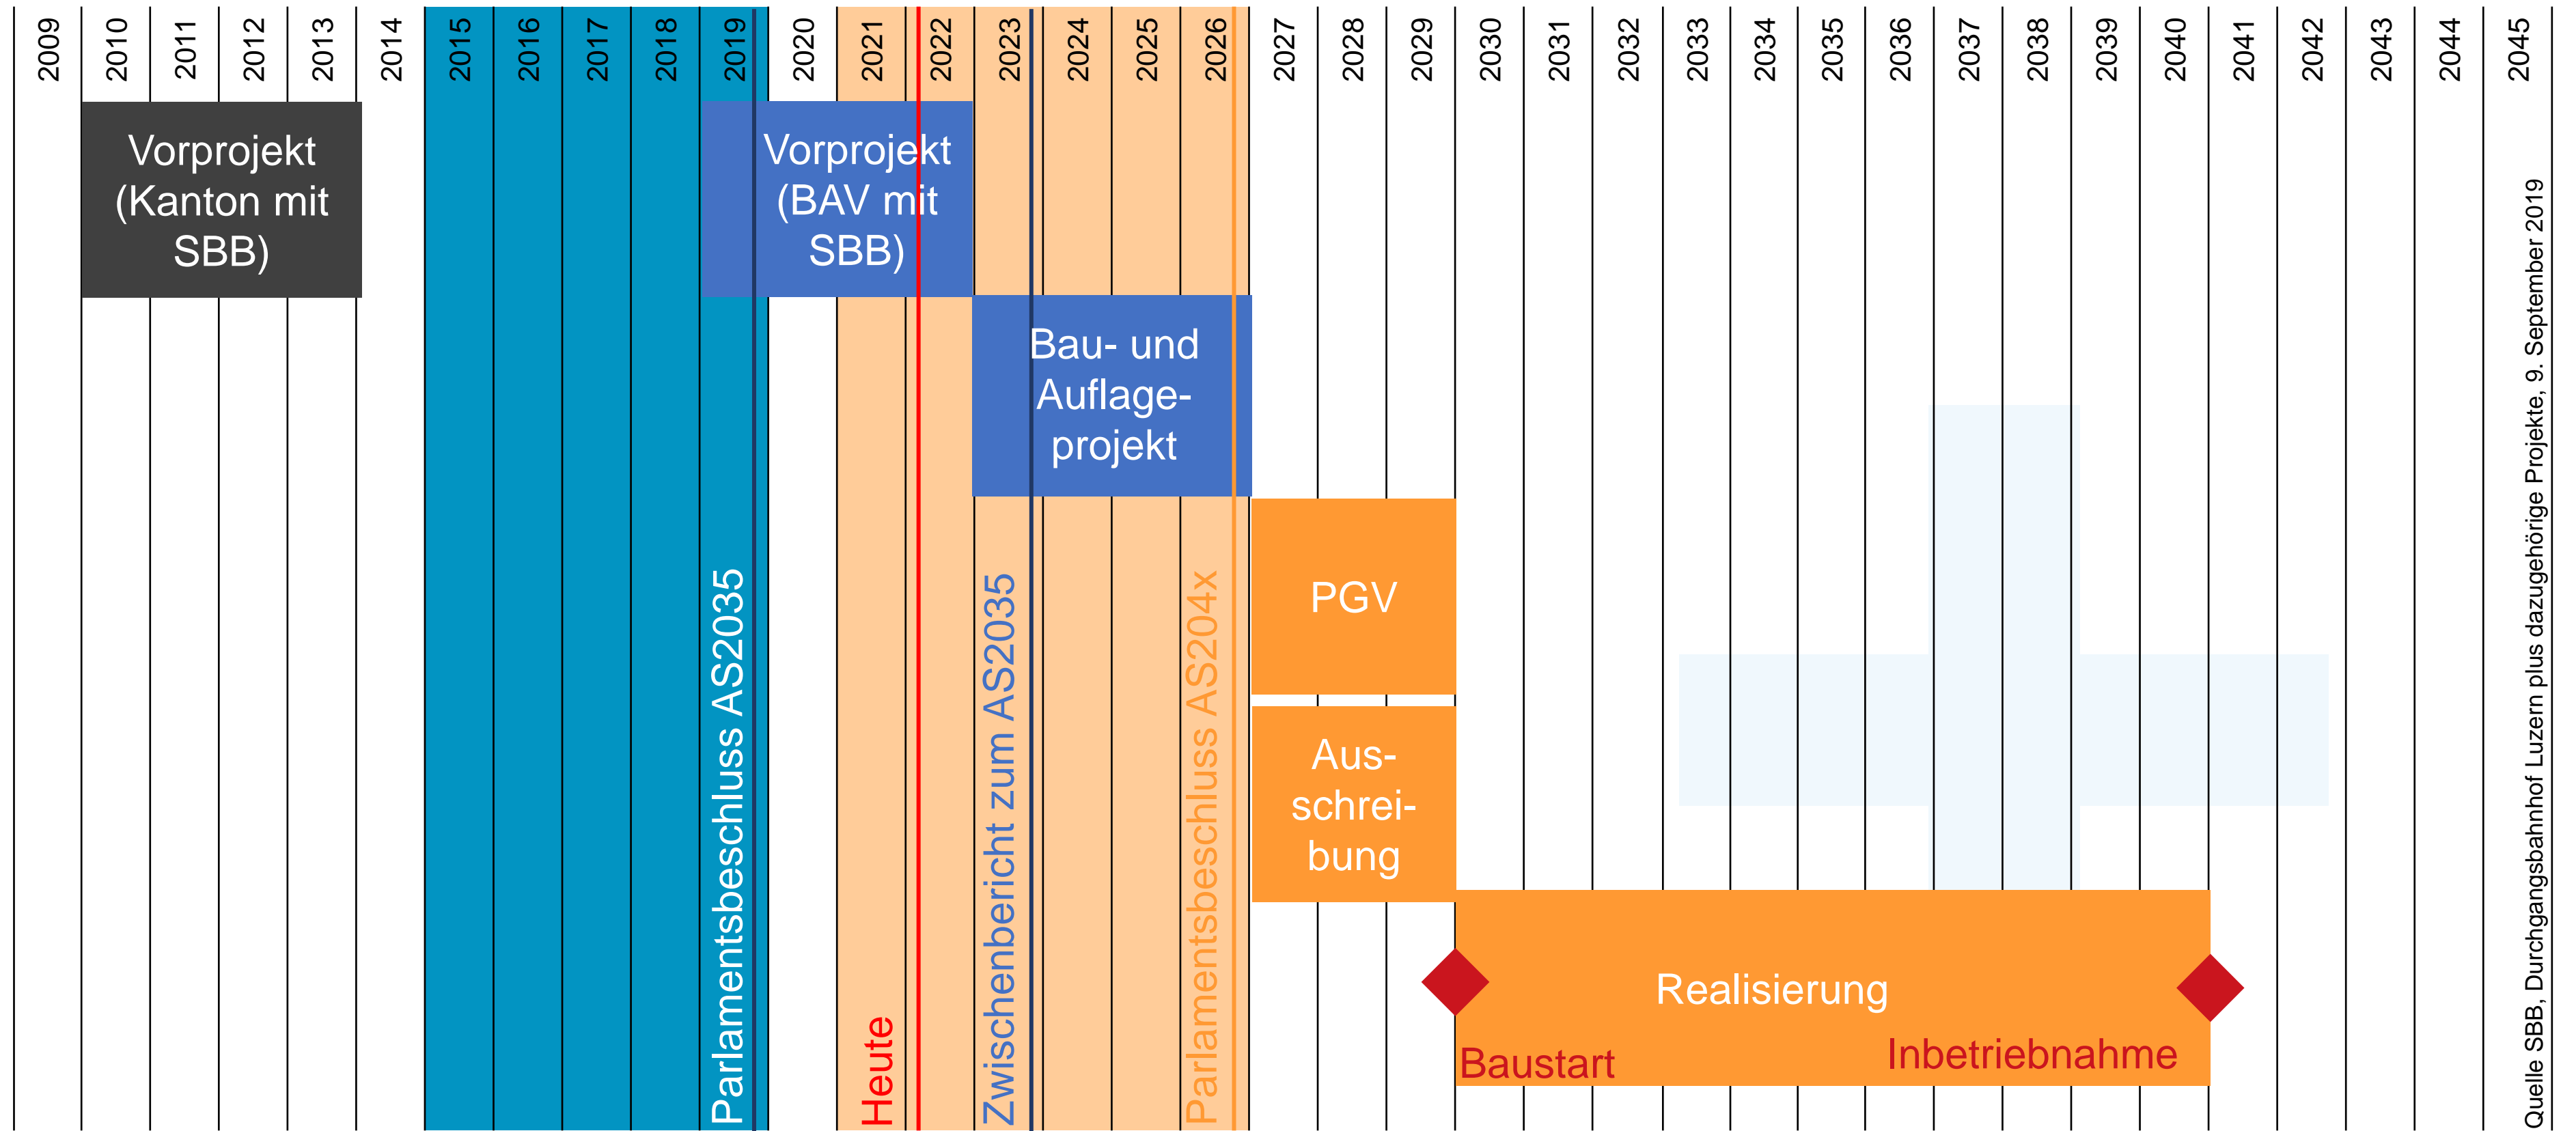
2009 2010 2011 2012 2013 2014 2015 2016 2017 2018 2019 2020 2021 2022 2023 2024 2025 2026 2027 2028 2029 2030 2031 2032 2033 2034 2035 2036 2037 2038 2039 2040 2041 2042 2043 2044 2045

Vorprojekt (Kanton mit SBB)

Vorprojekt (BAV mit SBB)

Bau- und Auflageprojekt

PGV

Ausschreibung

Realisierung

Baustart

Inbetriebnahme

Parlamentsbeschluss AS2035

Heute

Zwischenbericht zum AS2035

Parlamentsbeschluss AS204x

Quelle SBB, Durchgangsbahnhof Luzern plus dazugehörige Projekte, 9. September 2019